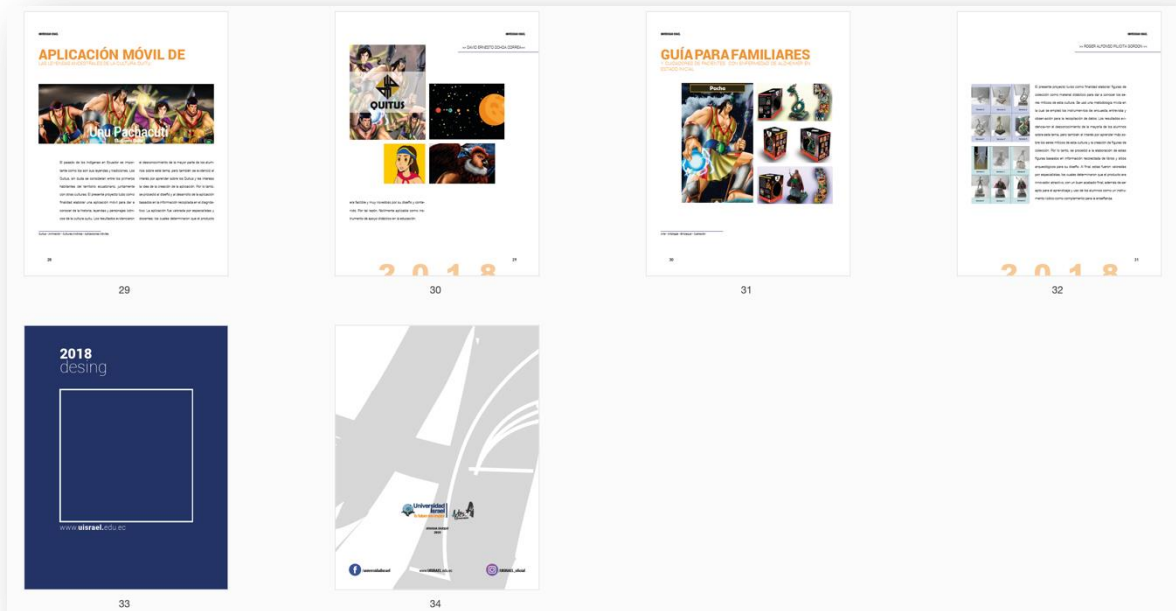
APLICACIÓN MÓVIL DE

Unu Pachacuti

29

— DAVID ERNESTO OCAÑA CORREA —

QUITUS

2 0 1 8

30

GUÍA PARA FAMILIARES

Pacha

31

— ROGER ALFONSO PILOTA GORDÓN —

2 0 1 8

32

2018
desing

www.uisrael.edu.ec

33

Universidad Israel

34